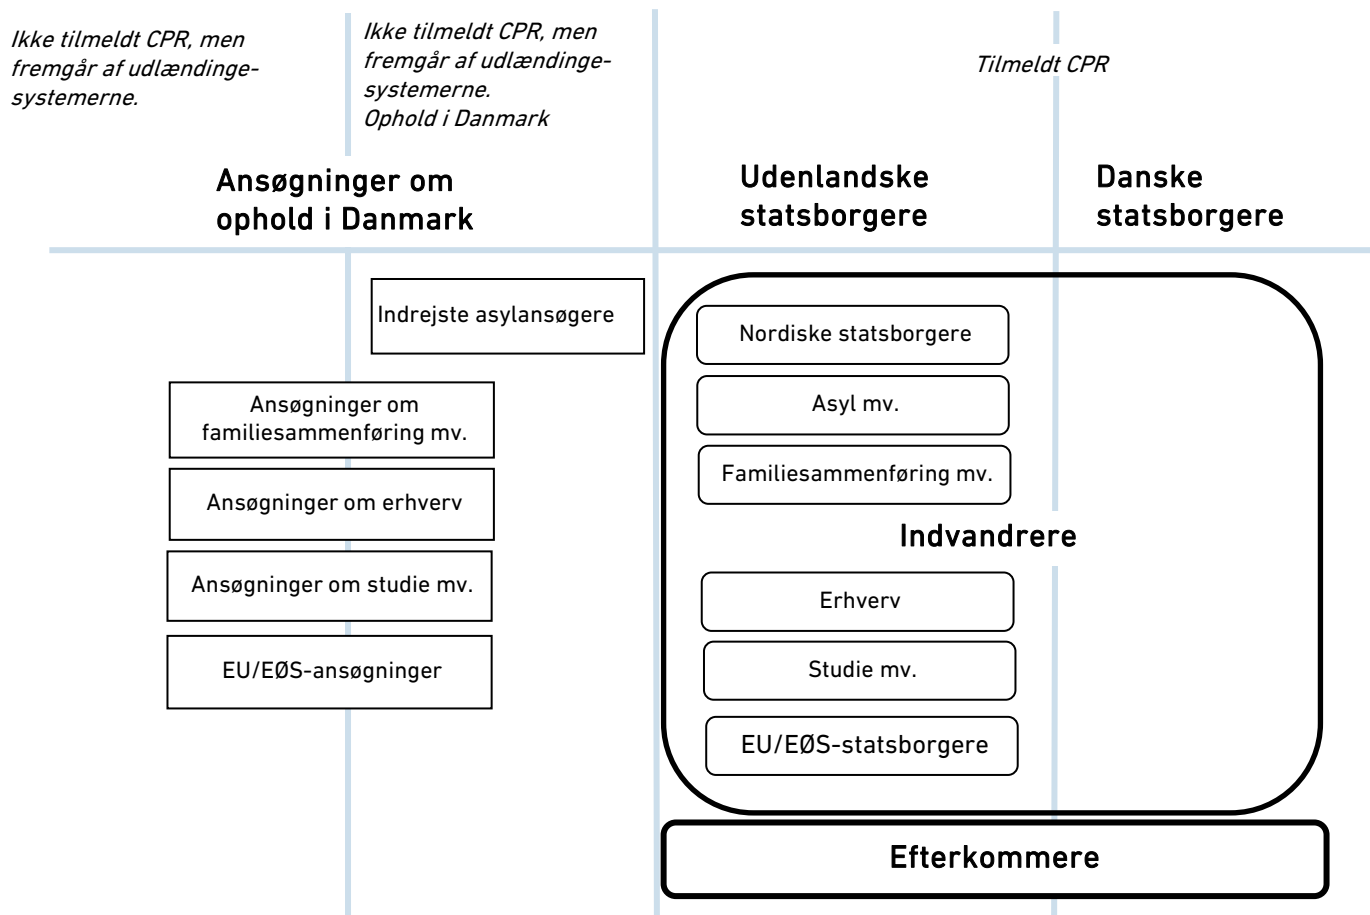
Ikke tilmeldt CPR, men fremgår af udlændingesystemerne.

Ikke tilmeldt CPR, men fremgår af udlændingesystemerne.
Ophold i Danmark

Tilmeldt CPR

Ansøgninger om ophold i Danmark

Udenlandske statsborgere

Danske statsborgere

Indrejste asylansøgere

Ansøgninger om familiesammenføring mv.

Ansøgninger om erhverv

Ansøgninger om studie mv.

EU/EØS-ansøgninger

Nordiske statsborgere

Asyl mv.

Familiesammenføring mv.

Indvandrere

Erhverv

Studie mv.

EU/EØS-statsborgere

Efterkommere